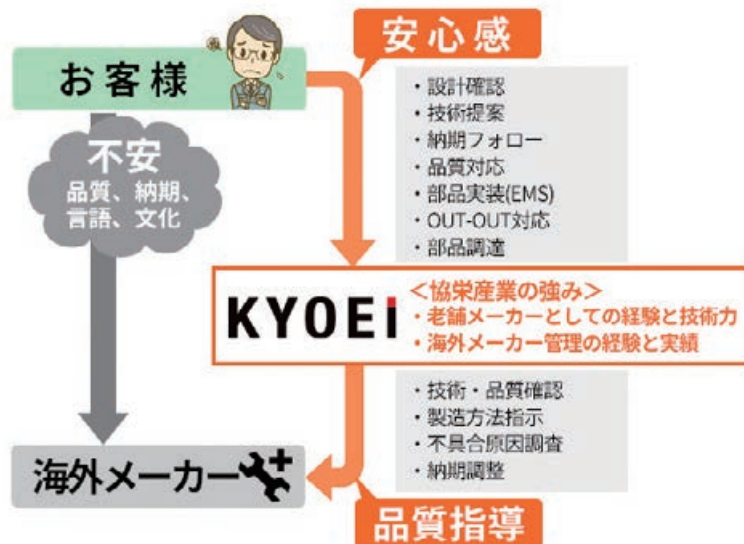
お客様

安心感

・設計確認
・技術提案
・納期フォロー
・品質対応
・部品実装(EMS)
・OUT-OUT対応
・部品調達

不安
品質、納期、
言語、文化

KYOEI

<協栄産業の強み>
・老舗メーカーとしての経験と技術力
・海外メーカー管理の経験と実績

・技術・品質確認
・製造方法指示
・不具合原因調査
・納期調整

海外メーカー

品質指導